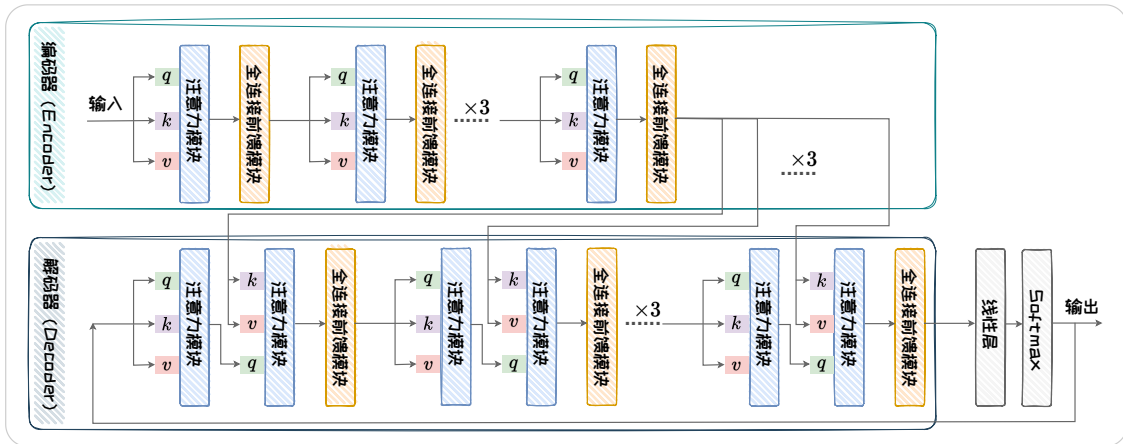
编码器（Encoder）

输入

$q$ $k$ $v$ 注意力模块 全连接前馈模块 $q$ $k$ $v$ 注意力模块 全连接前馈模块 $\times 3$ $q$ $k$ $v$ 注意力模块 全连接前馈模块

$\times 3$

解码器（Decoder）

$q$ $k$ $v$ 注意力模块 $k$ $v$ $q$ 注意力模块 全连接前馈模块 $q$ $k$ $v$ 注意力模块 $k$ $v$ $q$ 注意力模块 全连接前馈模块 $\times 3$ $q$ $k$ $v$ 注意力模块 $k$ $v$ $q$ 注意力模块 全连接前馈模块

线性层

Softmax

输出